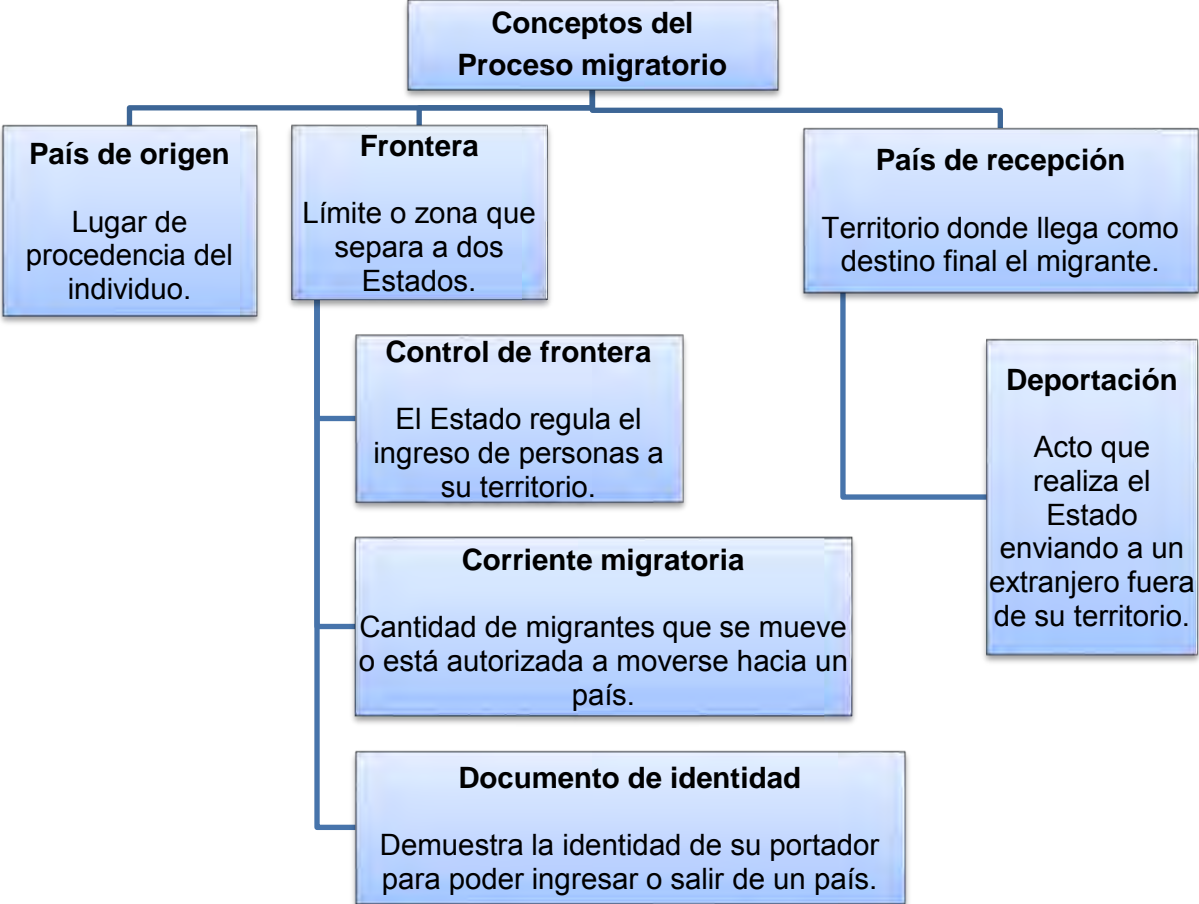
Conceptos del Proceso migratorio

País de origen

Lugar de procedencia del individuo.

Frontera

Límite o zona que separa a dos Estados.

Control de frontera

El Estado regula el ingreso de personas a su territorio.

Corriente migratoria

Cantidad de migrantes que se mueve o está autorizada a moverse hacia un país.

Documento de identidad

Demuestra la identidad de su portador para poder ingresar o salir de un país.

País de recepción

Territorio donde llega como destino final el migrante.

Deportación

Acto que realiza el Estado enviando a un extranjero fuera de su territorio.